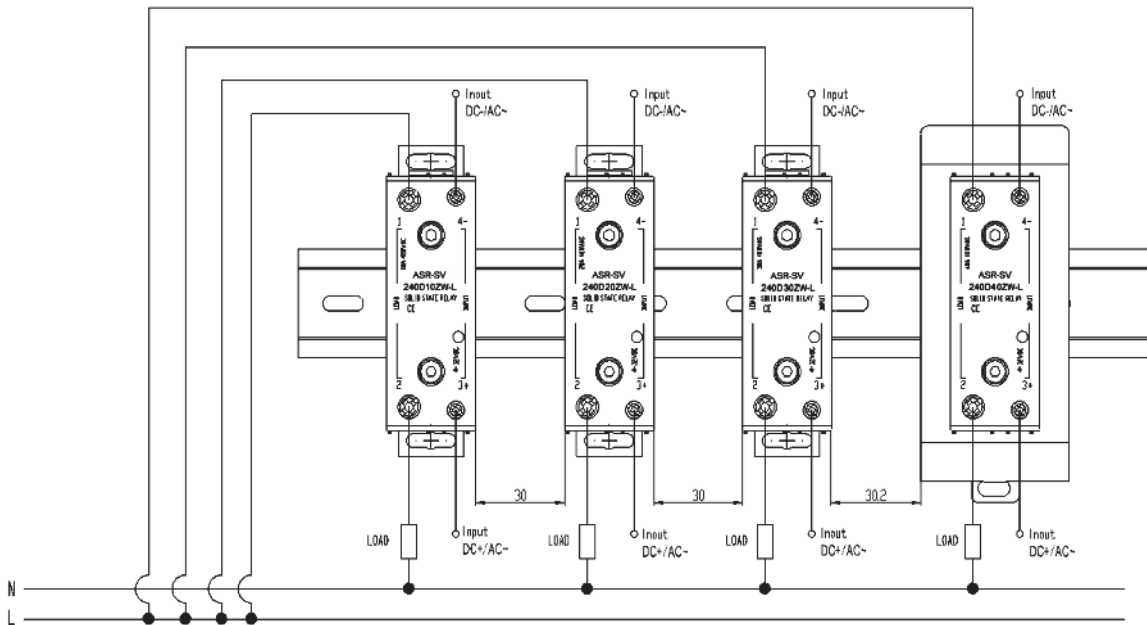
Inout
DC-/AC~

Input
DC-/AC~

Input
DC-/AC~

Input
DC-/AC~

1
4-
ASR-SV
240D10ZW-L
SOLID STATE RELAY
CE
LOAD
INPUT
2
3+

1
4-
ASR-SV
240D20ZW-L
SOLID STATE RELAY
CE
LOAD
INPUT
2
3+

1
4-
ASR-SV
240D30ZW-L
SOLID STATE RELAY
CE
LOAD
INPUT
2
3+

1
4-
ASR-SV
240D40ZW-L
SOLID STATE RELAY
CE
LOAD
INPUT
2
3+

30
30
30.2

LOAD
Input
DC+/AC~

LOAD
Inout
DC+/AC~

LOAD
Inout
DC+/AC~

LOAD
Inout
DC+/AC~

N
L